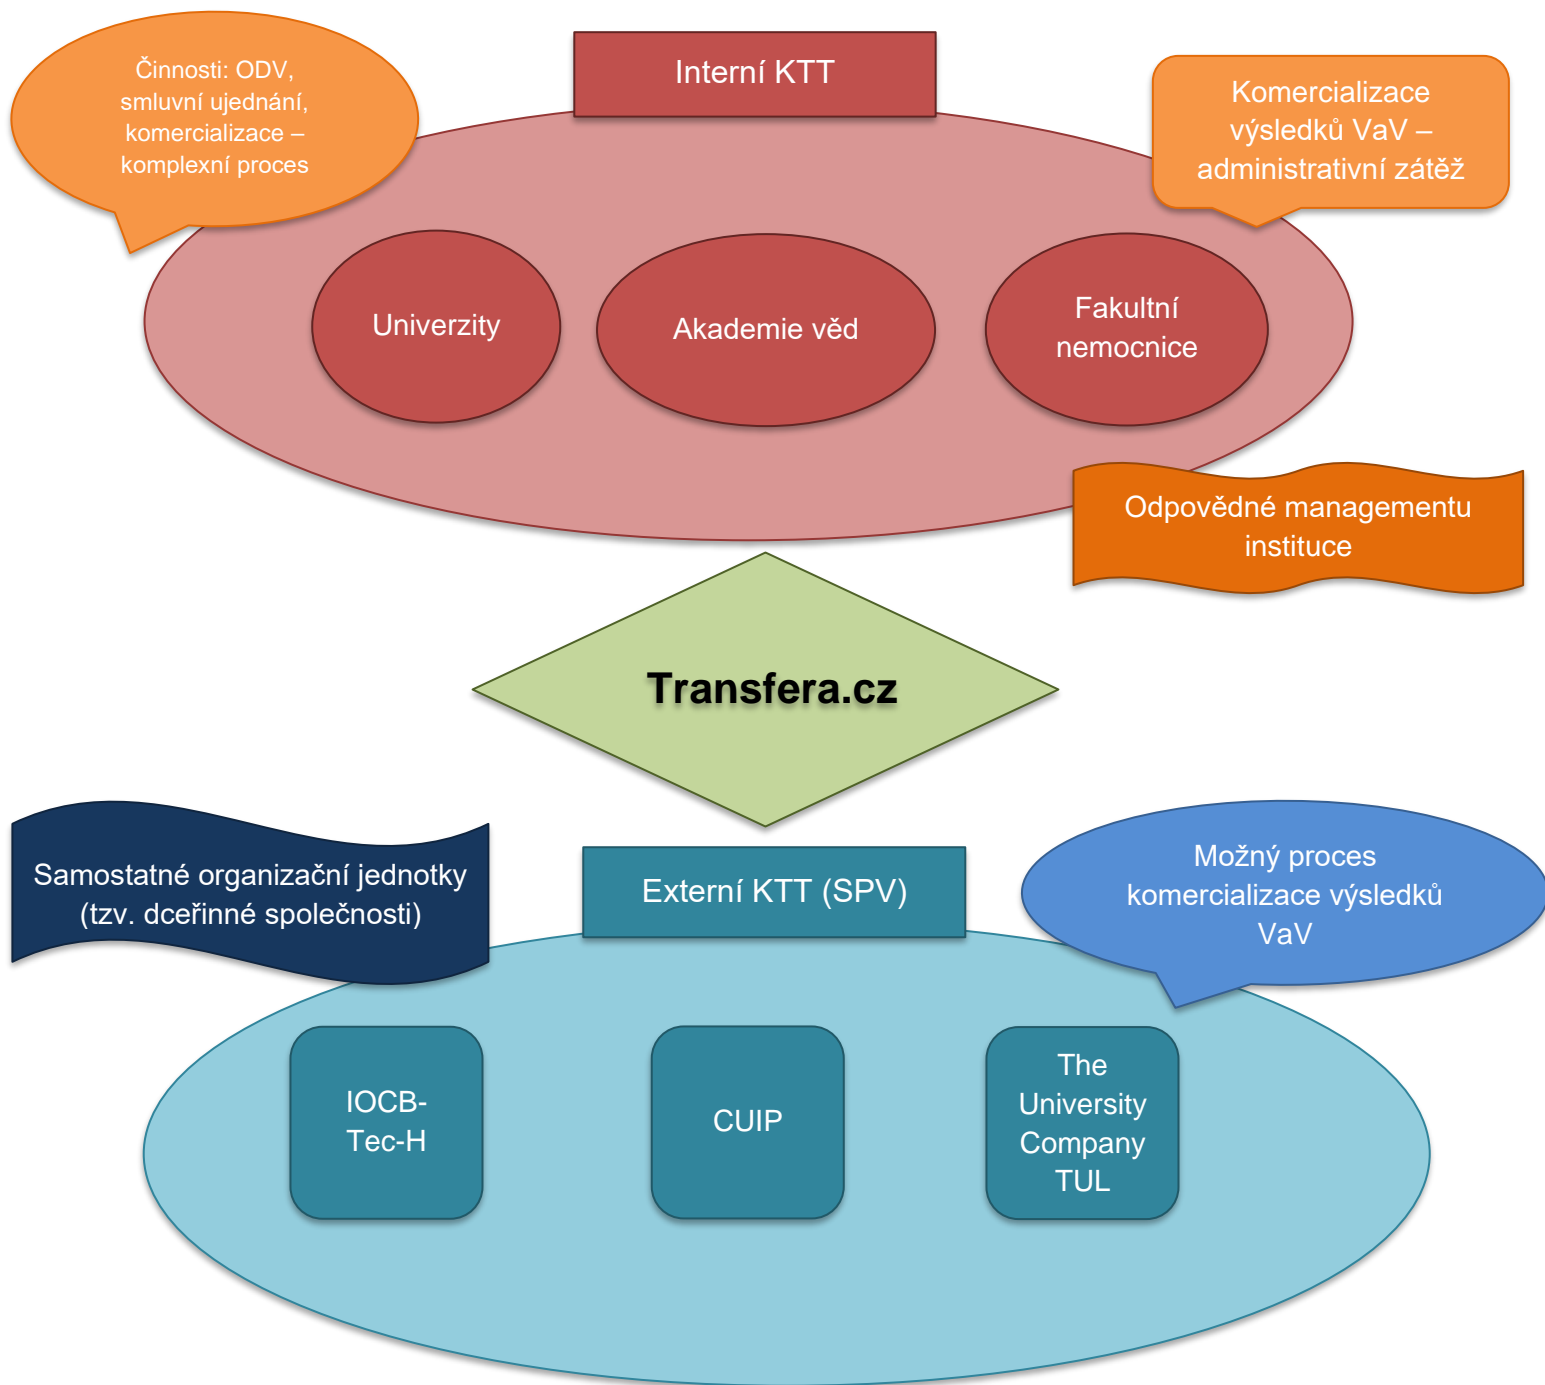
Činnosti: ODV, smluvní ujednání, komercializace – komplexní proces

Interní KTT

Komercializace výsledků VaV – administrativní zátěž

Univerzity

Akademie věd

Fakultní nemocnice

Odpovědné managementu instituce

Transfera.cz

Samostatné organizační jednotky (tzv. dceřinné společnosti)

Externí KTT (SPV)

Možný proces komercializace výsledků VaV

IOCB-Tec-H

CUIP

The University Company TUL